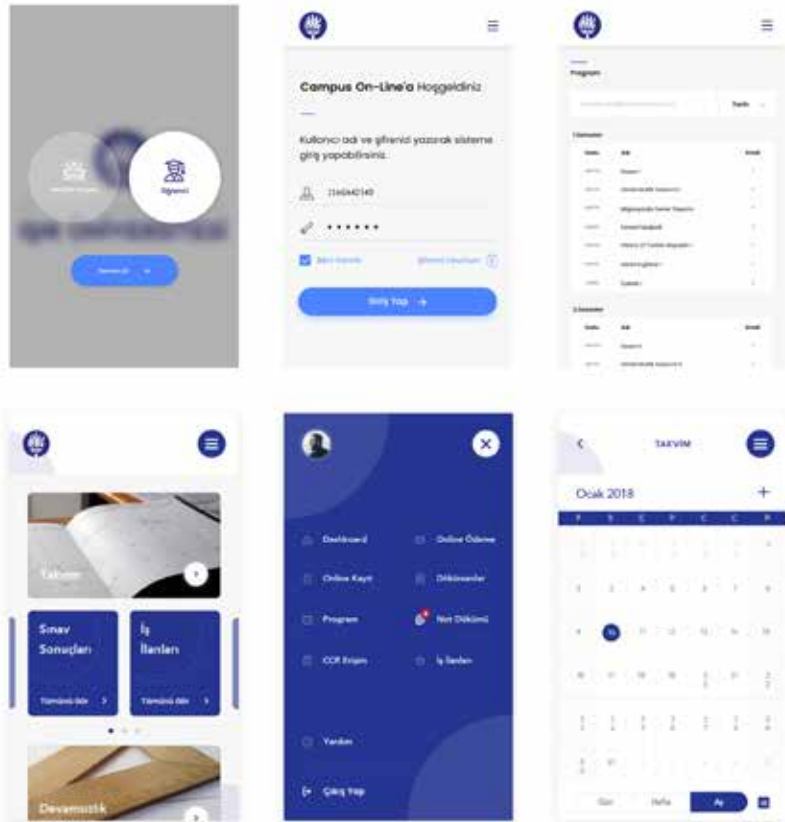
Öğrenci

Campus On-Line'a Hoşgeldiniz

Kullanıcı adı ve şifrenizi yazarak sisteme giriş yapabilirsiniz.

2160442140

••••••

Beni Hatırla

Şifremi Unuttum

Giriş Yap

Program

1.Dönem

2.Dönem

Takvim

Sınav Sonuçları

İş İlanları

Tümünü Gör

Tümünü Gör

Devamsızlık

Dashboard

Online Ödeme

Online Kayıt

Dökümanlar

Program

Not Dökümü

CCR Erişim

İş İlanları

Yardım

Çıkış Yap

TAKVİM

Ocak 2018

Gün

Hafta

Ay